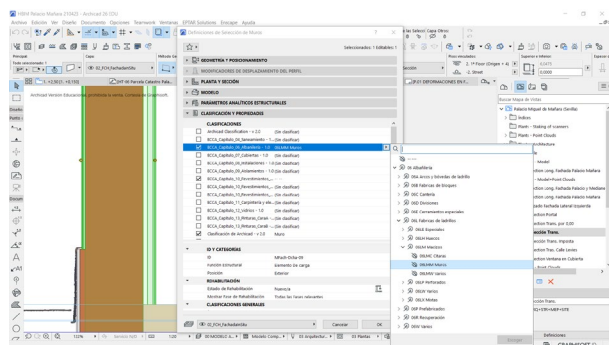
HBIM Palacio Mañara 210425 - Archicad 24 (DU)

Archivo Edición Ver Diseño Documento Opciones Teamwork Ventanas EPTAR Solutions Encaje Ayuda

Definiciones de Selección de Muro

Seleccionados: 1 Editables: 1

GEOMETRIA Y POSICIONAMIENTO

MODIFICADORES DE DESPLAZAMIENTO DEL PERFIL

PLANTA Y SECCIÓN

MODELO

PARÁMETROS ANALÍTICOS ESTRUCTURALES

CLASIFICACIÓN Y PROPIEDADES

CLASIFICACIONES

Archicad Classification - v 2.2 (Sin clasificar)

BCCA_Capitulo_05_Saneamiento (Sin clasificar)

BCCA_Capitulo_06_Albañilería - 1.0 06LMM Macizo

BCCA_Capitulo_07_Cubiertas - 1.0 (Sin clasificar)

BCCA_Capitulo_08_Revestimientos (Sin clasificar)

BCCA_Capitulo_09_Aislamientos (Sin clasificar)

BCCA_Capitulo_10_Revestimientos (Sin clasificar)

BCCA_Capitulo_10_Revestimientos (Sin clasificar)

BCCA_Capitulo_10_Revestimientos (Sin clasificar)

BCCA_Capitulo_11_Carpintería y ele... (Sin clasificar)

BCCA_Capitulo_12_vidrios - 1.0 (Sin clasificar)

BCCA_Capitulo_13_Pinturas_Constr... (Sin clasificar)

BCCA_Capitulo_14_Pinturas_Constr... (Sin clasificar)

Clasificación de Archicad - v 2.0 Muro

ID Y CATEGORÍAS

ID MPadr-Dcha-05

Función Estructural Elemento de Carga

Posición Exterior

REHABILITACIÓN

Estado de Rehabilitación Nuevo

Mostrar Fase de Rehabilitación Todas las fases relevantes

CLASIFICACIONES GENERALES

05_FCH_Fachadalntlba

Cancelar

OK

06 Albañilería

06A Arcos y bóvedas de ladrillo

06B Fábricas de Bloques

06C Celería

06D Divisiones

06E Cerramientos especiales

06L Fábricas de ladrillos

06LE Especiales

06LH Huecos

06LM Macizos

06LMC Citaras

06LMM Macizo

06LMV Varios

06LP Perforados

06LV Varios

06LX Mixtas

06P Prefabricados

06R Recuperación

06V Varios

Archivo Versión Educacional prohibida la venta (Limitación Graphisoft)

Buscar Mapa de Vistas

Palacio Miguel de Mañara (Sevilla)

Sección Fachada Palacio Mañara

Secciones